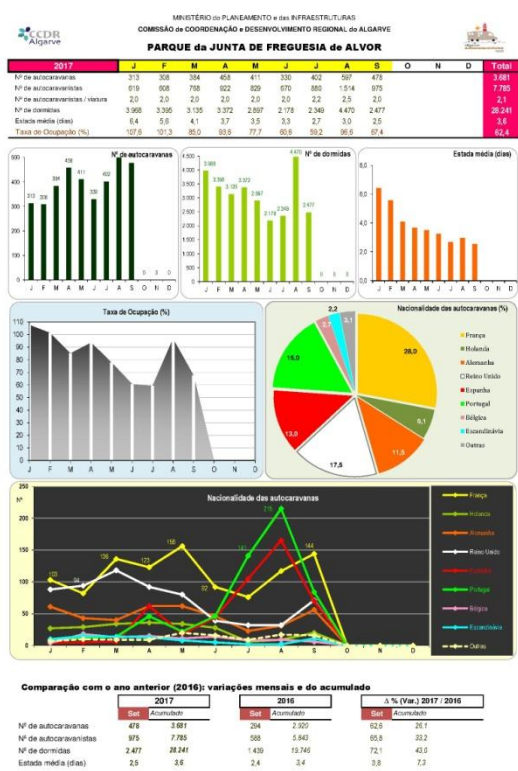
MINISTÉRIO do PLANEAMENTO e das INFRAESTRUTURAS
COMISSÃO de COORDENAÇÃO e DESENVOLVIMENTO REGIONAL do ALGARVE

CCDR Algarve

PARQUE da JUNTA DE FREGUESIA de ALVOR

| 2017 | J | F | M | A | M | J | J | A | S | O | N | D | Total |
|---|---|---|---|---|---|---|---|---|---|---|---|---|---|
| Nº de autocaravanas | 313 | 308 | 384 | 458 | 411 | 330 | 402 | 597 | 478 | | | | 3.681 |
| Nº de autocaravanistas | 619 | 608 | 768 | 922 | 829 | 670 | 880 | 1.514 | 975 | | | | 7.785 |
| Nº de autocaravanistas / viatura | 2,0 | 2,0 | 2,0 | 2,0 | 2,0 | 2,0 | 2,2 | 2,5 | 2,0 | | | | 2,1 |
| Nº de dormidas | 3.998 | 3.395 | 3.135 | 3.372 | 2.897 | 2.178 | 2.349 | 4.470 | 2.477 | | | | 28.241 |
| Estada média (dias) | 6,4 | 5,6 | 4,1 | 3,7 | 3,5 | 3,3 | 2,7 | 3,0 | 2,5 | | | | 3,6 |
| Taxa de Ocupação (%) | 107,6 | 101,3 | 85,0 | 93,6 | 77,7 | 60,6 | 59,2 | 96,6 | 67,4 | | | | 82,4 |

Nº de autocaravanas
313 308 384 458 411 330 402 597 478 0 0 0
J F M A M J J A S O N D

Nº de dormidas
3.998 3.395 3.135 3.372 2.897 2.178 2.349 4.470 2.477 0 0 0
J F M A M J J A S O N D

Estada média (dias)
J F M A M J J A S O N D

Taxa de Ocupação (%)
J F M A M J J A S O N D

Nacionalidade das autocaravanas (%)
28,0 5,1 11,5 17,5 13,0 16,0 2,7 2,2 3,1
França
Holanda
Alemanha
Reino Unido
Espanha
Portugal
Bélgica
Escandinávia
Outras

Nacionalidade das autocaravanas
103 94 136 123 156 92 141 215 144
J F M A M J J A S O N D
França
Holanda
Alemanha
Reino Unido
Espanha
Portugal
Bélgica
Escandinávia
Outras

Comparação com o ano anterior (2016): variações mensais e do acumulado

| | 2017 Set | 2017 Acumulado | 2016 Set | 2016 Acumulado | Δ % (Var.) 2017 / 2016 Set | Acumulado |
|---|---|---|---|---|---|---|
| Nº de autocaravanas | 478 | 3.681 | 294 | 2.920 | 62,6 | 26,1 |
| Nº de autocaravanistas | 975 | 7.785 | 588 | 5.843 | 65,8 | 33,2 |
| Nº de dormidas | 2.477 | 28.241 | 1.439 | 19.746 | 72,1 | 43,0 |
| Estada média (dias) | 2,5 | 3,6 | 2,4 | 3,4 | 3,8 | 7,3 |